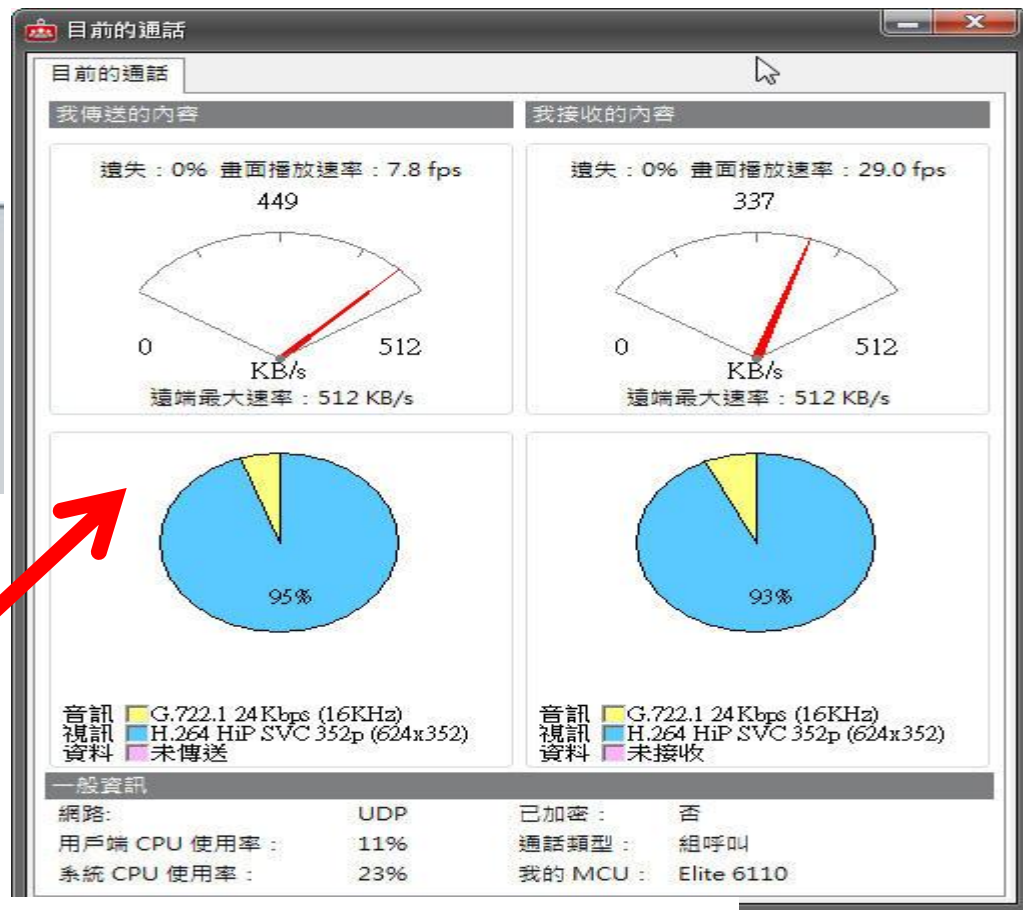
目前的通話

目前的通話

我傳送的內容

遺失：0% 畫面播放速率：7.8 fps

449

0

512

KB/s

遠端最大速率：512 KB/s

95%

音訊 G.722.1 24Kbps (16KHz)
視訊 H.264 HiP SVC 352p (624x352)
資料 未傳送

我接收的內容

遺失：0% 畫面播放速率：29.0 fps

337

0

512

KB/s

遠端最大速率：512 KB/s

93%

音訊 G.722.1 24Kbps (16KHz)
視訊 H.264 HiP SVC 352p (624x352)
資料 未接收

一般資訊

| 網路: | UDP | 已加密： | 否 |
|---|---|---|---|
| 用戶端 CPU 使用率： | 11% | 通話類型： | 組呼叫 |
| 系統 CPU 使用率： | 23% | 我的 MCU： | Elite 6110 |